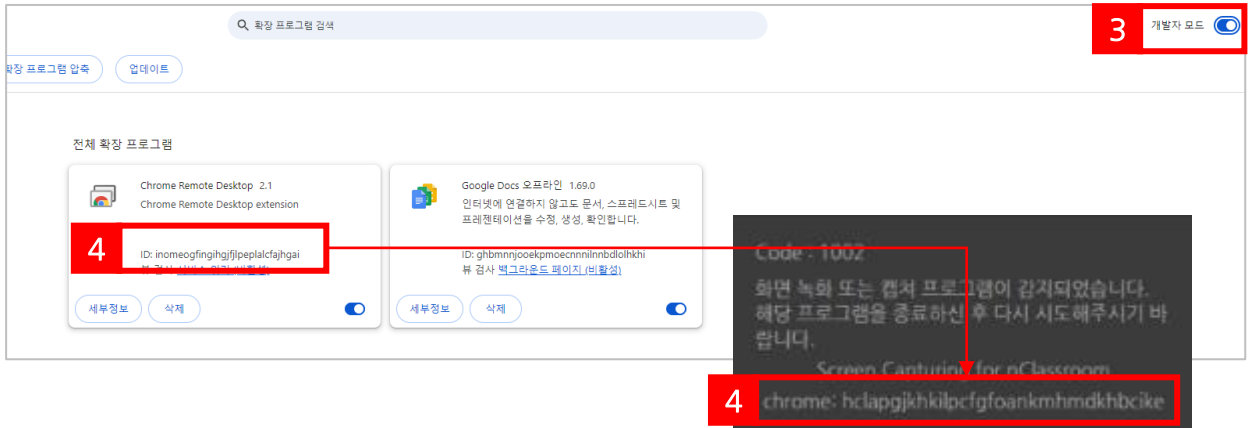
확장 프로그램 검색

3 개발자 모드

확장 프로그램 압축 업데이트

전체 확장 프로그램

Chrome Remote Desktop 2.1
Chrome Remote Desktop extension

4 ID: inomeogfingihgjfjlpeplalcfajhgai
뷰 검사 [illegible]

세부정보 삭제

Google Docs 오프라인 1.69.0
인터넷에 연결하지 않고도 문서, 스프레드시트 및 프레젠테이션을 수정, 생성, 확인합니다.

ID: ghbmnnjooekpmoecnnnilnnbdlolhkhi
뷰 검사 백그라운드 페이지 (비활성)

세부정보 삭제

Code : 1002
화면 녹화 또는 캡처 프로그램이 감지되었습니다. 해당 프로그램을 종료하신 후 다시 시도해주시기 바랍니다.
Screen Capturing for nClassroom
4 chrome: hclapgjkhkilpcfgfoankmhmdkhbcike